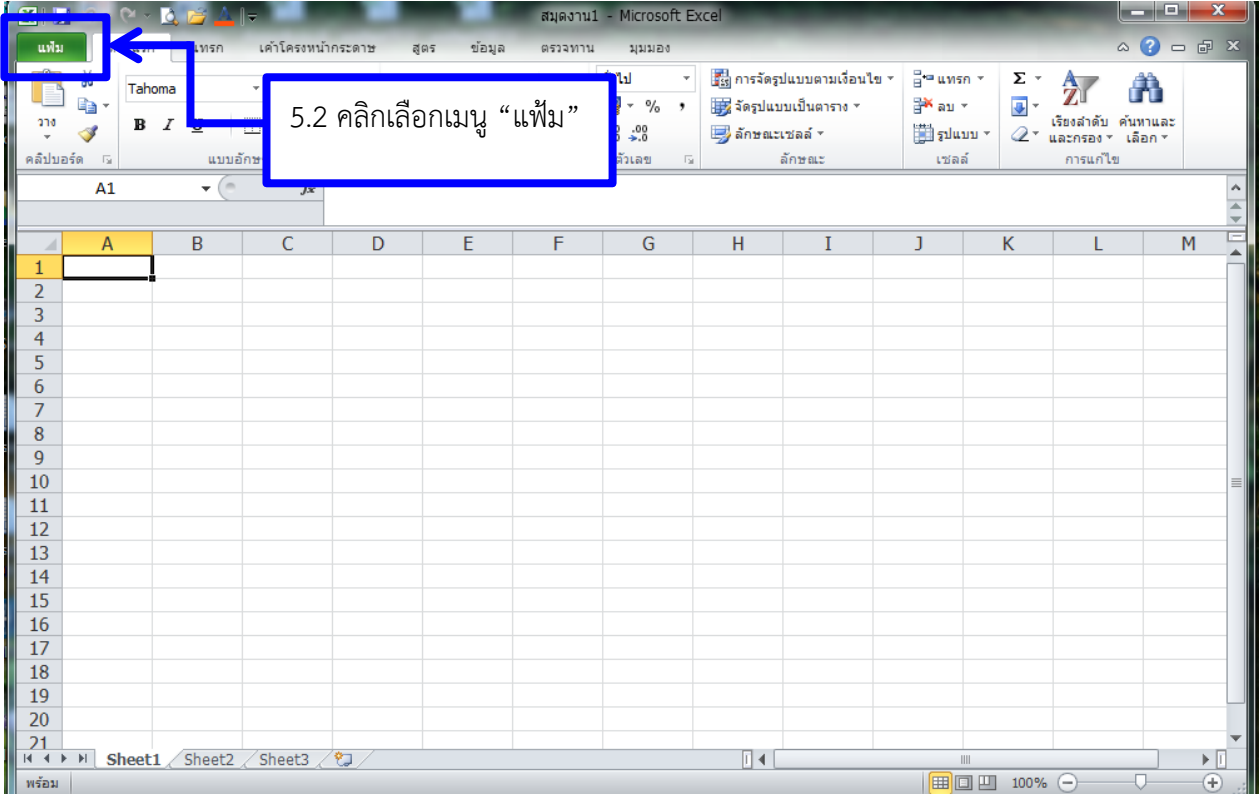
สมุดงาน1 - Microsoft Excel

แฟ้ม
แทรก
เค้าโครงหน้ากระดาษ
สูตร
ข้อมูล
ตรวจทาน
มุมมอง

วาง
คลิปบอร์ด
Tahoma
B I U
แบบอักษ

5.2 คลิกเลือกเมนู “แฟ้ม”

ทั่วไป
%
ตัวเลข
การจัดรูปแบบตามเงื่อนไข
จัดรูปแบบเป็นตาราง
ลักษณะเซลล์
ลักษณะ
แทรก
ลบ
รูปแบบ
เซลล์
Σ
เรียงลำดับ และกรอง
ค้นหาและ เลือก
การแก้ไข

A1
$fx$

| | A | B | C | D | E | F | G | H | I | J | K | L | M |
|---|---|---|---|---|---|---|---|---|---|---|---|---|---|
| 1 | | | | | | | | | | | | | |
| 2 | | | | | | | | | | | | | |
| 3 | | | | | | | | | | | | | |
| 4 | | | | | | | | | | | | | |
| 5 | | | | | | | | | | | | | |
| 6 | | | | | | | | | | | | | |
| 7 | | | | | | | | | | | | | |
| 8 | | | | | | | | | | | | | |
| 9 | | | | | | | | | | | | | |
| 10 | | | | | | | | | | | | | |
| 11 | | | | | | | | | | | | | |
| 12 | | | | | | | | | | | | | |
| 13 | | | | | | | | | | | | | |
| 14 | | | | | | | | | | | | | |
| 15 | | | | | | | | | | | | | |
| 16 | | | | | | | | | | | | | |
| 17 | | | | | | | | | | | | | |
| 18 | | | | | | | | | | | | | |
| 19 | | | | | | | | | | | | | |
| 20 | | | | | | | | | | | | | |
| 21 | | | | | | | | | | | | | |

Sheet1 Sheet2 Sheet3
พร้อม
100%